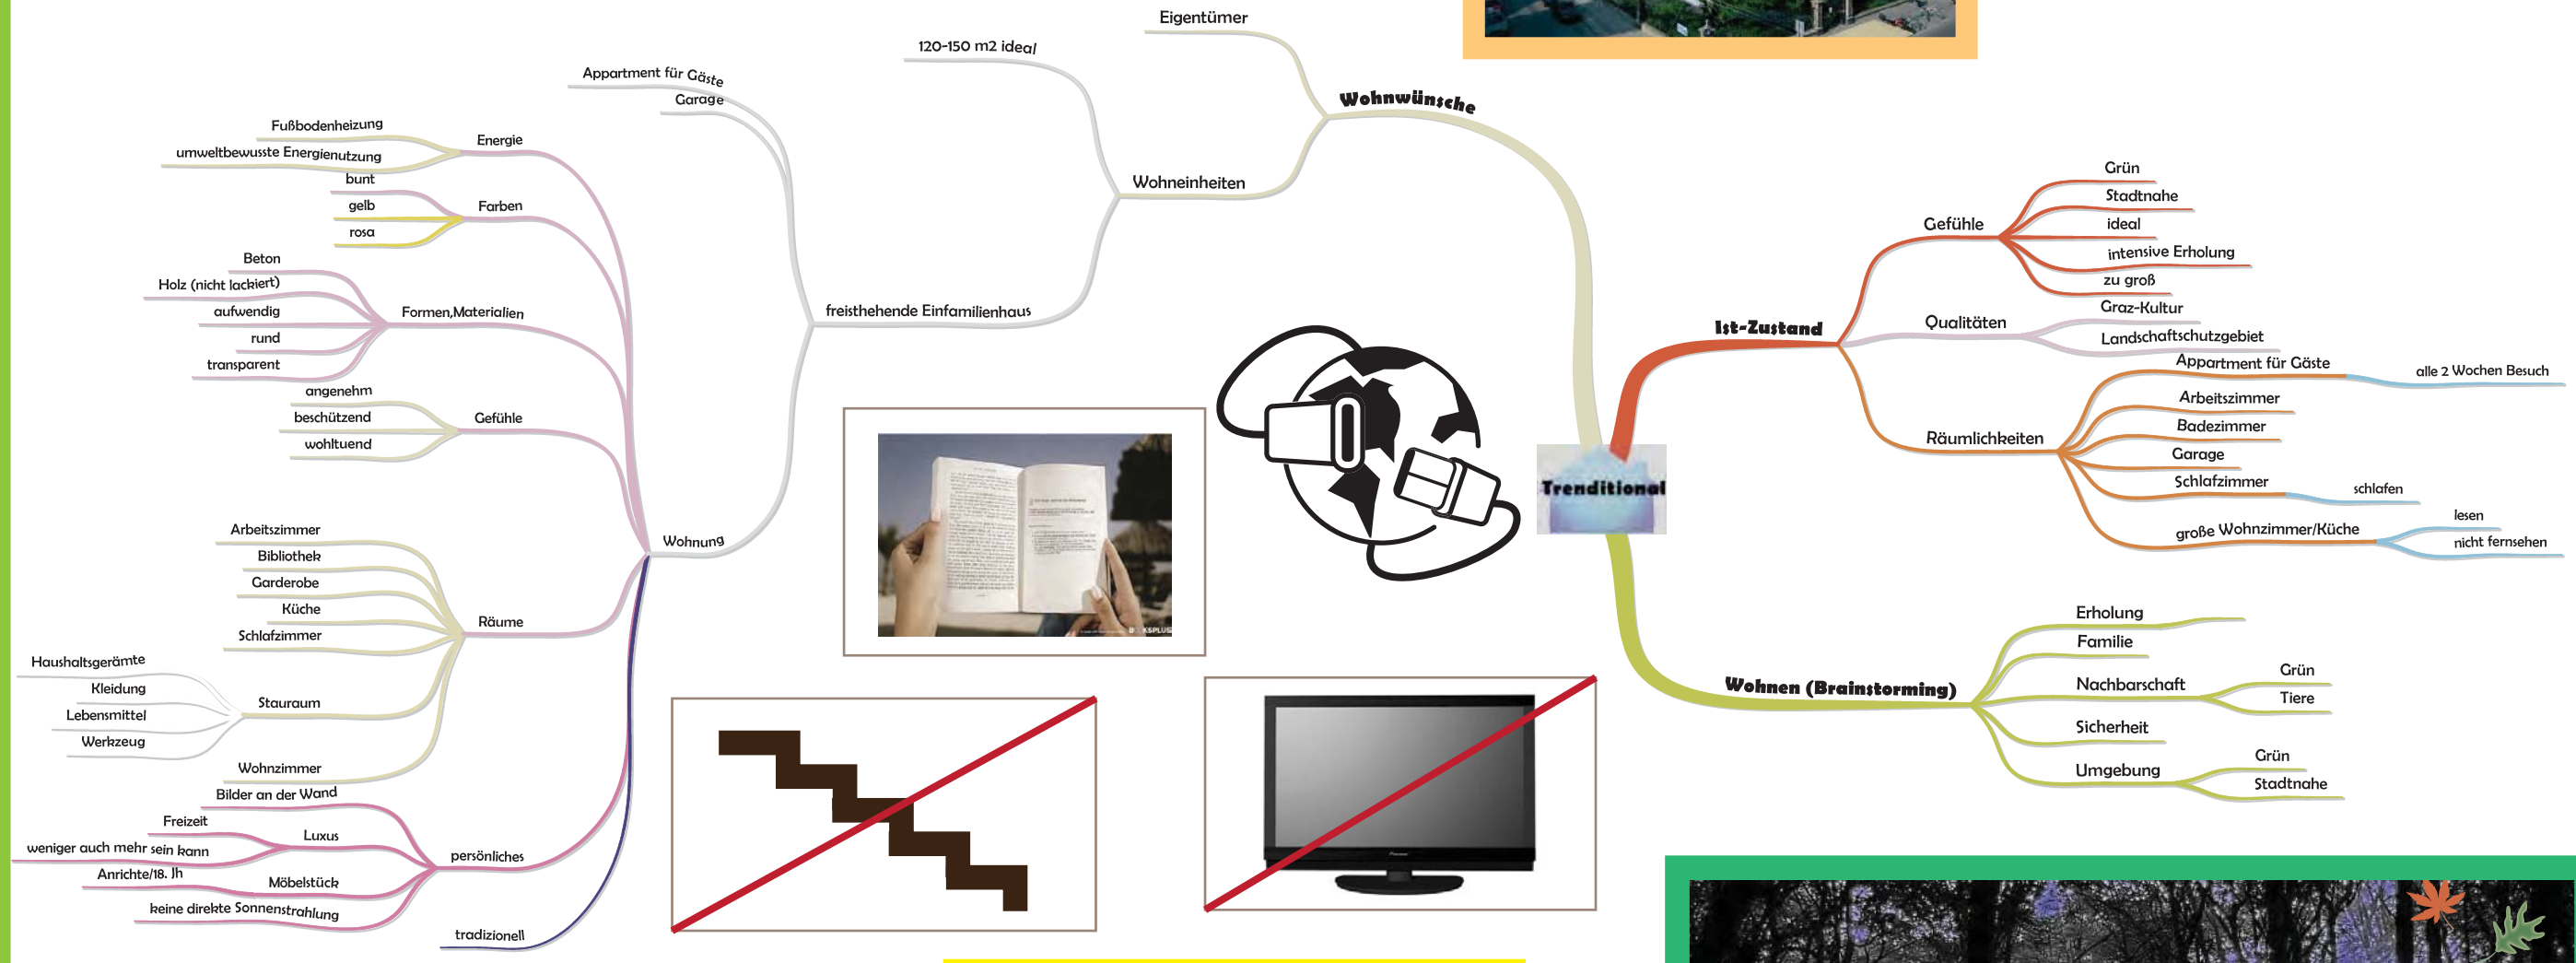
Trenditional

Wohnwünsche
Eigentümer
Wohneinheiten
120-150 m2 ideal
freisthehende Einfamilienhaus
Appartment für Gäste
Garage
Wohnung
Energie
Fußbodenheizung
umweltbewusste Energienutzung
Farben
bunt
gelb
rosa
Formen,Materialien
Beton
Holz (nicht lackiert)
aufwendig
rund
transparent
Gefühle
angenehm
beschützend
wohltuend
Räume
Arbeitszimmer
Bibliothek
Garderobe
Küche
Schlafzimmer
Stauraum
Haushaltsgerämte
Kleidung
Lebensmittel
Werkzeug
Wohnzimmer
persönliches
Bilder an der Wand
Luxus
Freizeit
weniger auch mehr sein kann
Möbelstück
Anrichte/18. Jh
keine direkte Sonnenstrahlung
tradizionell

Ist-Zustand
Gefühle
Grün
Stadtnahe
ideal
intensive Erholung
zu groß
Qualitäten
Graz-Kultur
Landschaftschutzgebiet
Räumlichkeiten
Appartment für Gäste
alle 2 Wochen Besuch
Arbeitszimmer
Badezimmer
Garage
Schlafzimmer
schlafen
große Wohnzimmer/Küche
lesen
nicht fernsehen

Wohnen (Brainstorming)
Erholung
Familie
Nachbarschaft
Grün
Tiere
Sicherheit
Umgebung
Grün
Stadtnahe